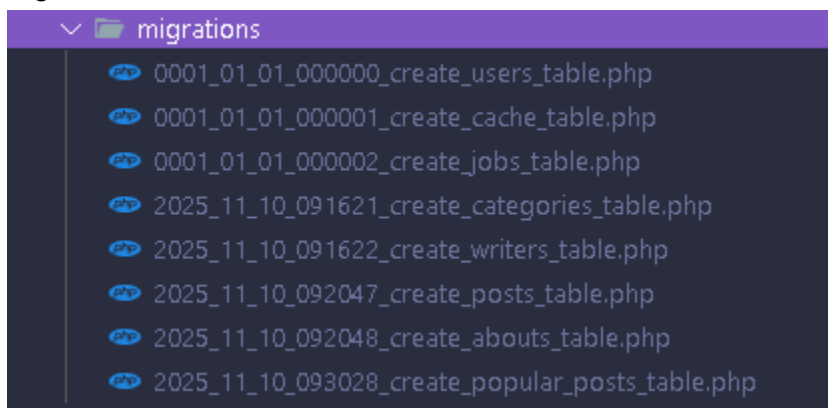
migrations

php 0001_01_01_000000_create_users_table.php
php 0001_01_01_000001_create_cache_table.php
php 0001_01_01_000002_create_jobs_table.php
php 2025_11_10_091621_create_categories_table.php
php 2025_11_10_091622_create_writers_table.php
php 2025_11_10_092047_create_posts_table.php
php 2025_11_10_092048_create_abouts_table.php
php 2025_11_10_093028_create_popular_posts_table.php